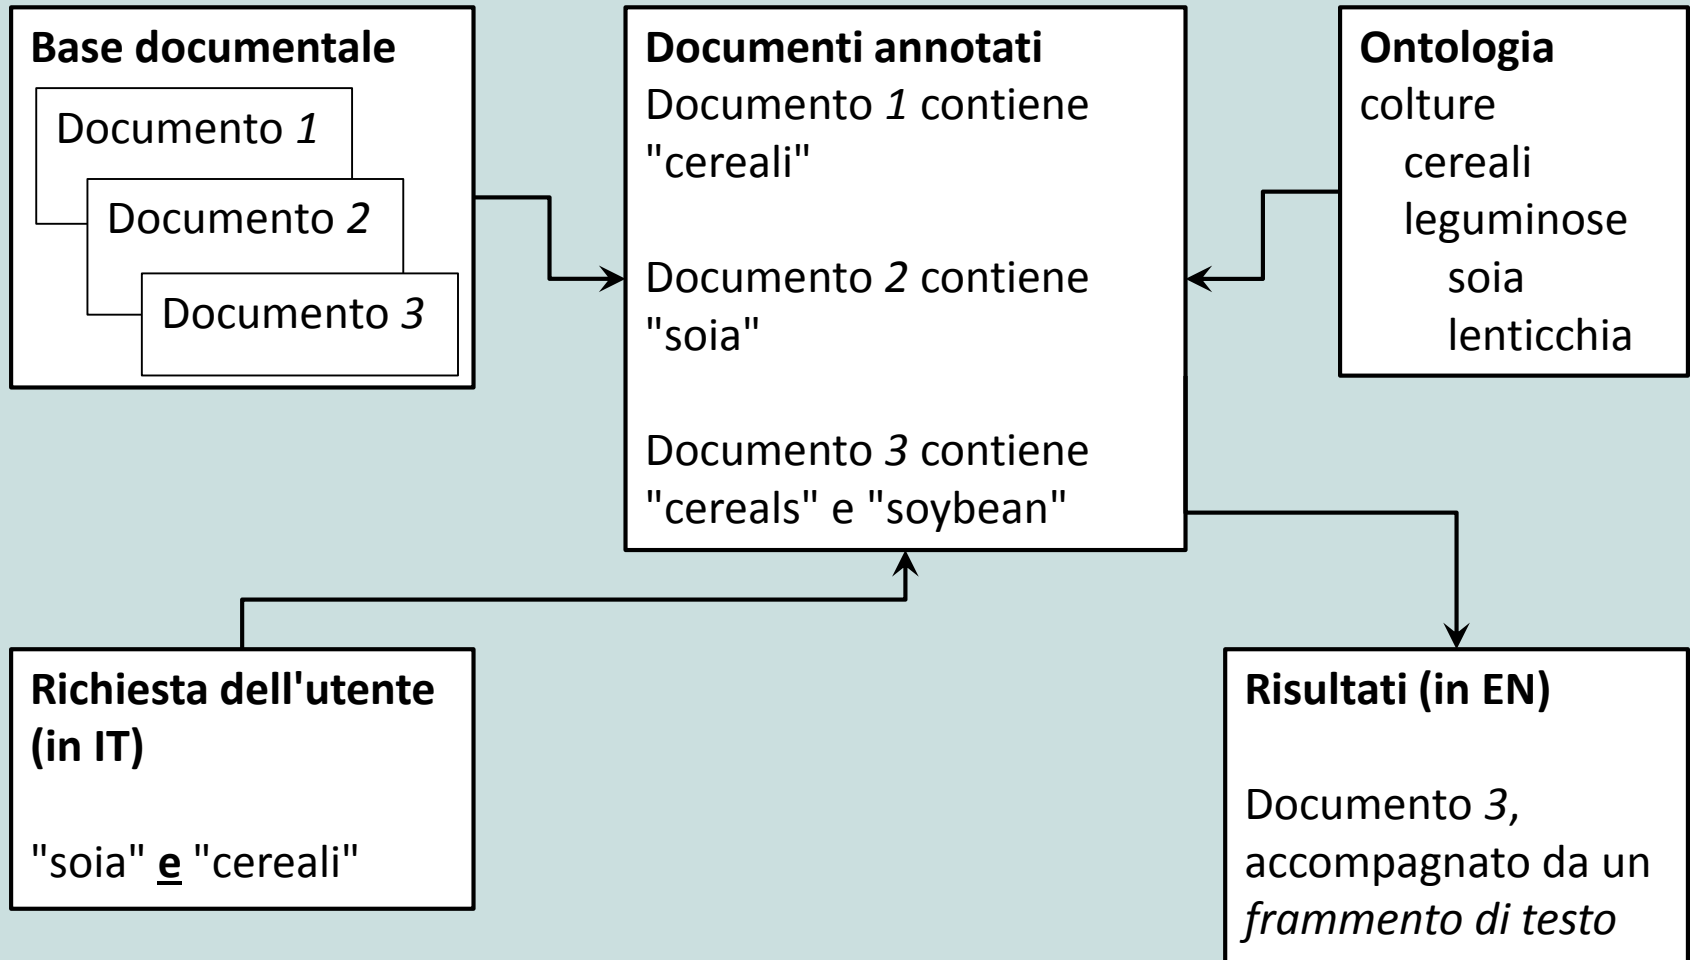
Base documentale

Documento 1

Documento 2

Documento 3

Documenti annotati

Documento 1 contiene "cereali"

Documento 2 contiene "soia"

Documento 3 contiene "cereals" e "soybean"

Ontologia

colture
cereali
leguminose
soia
lenticchia

Richiesta dell'utente (in IT)

"soia" e "cereali"

Risultati (in EN)

Documento 3, accompagnato da un frammento di testo